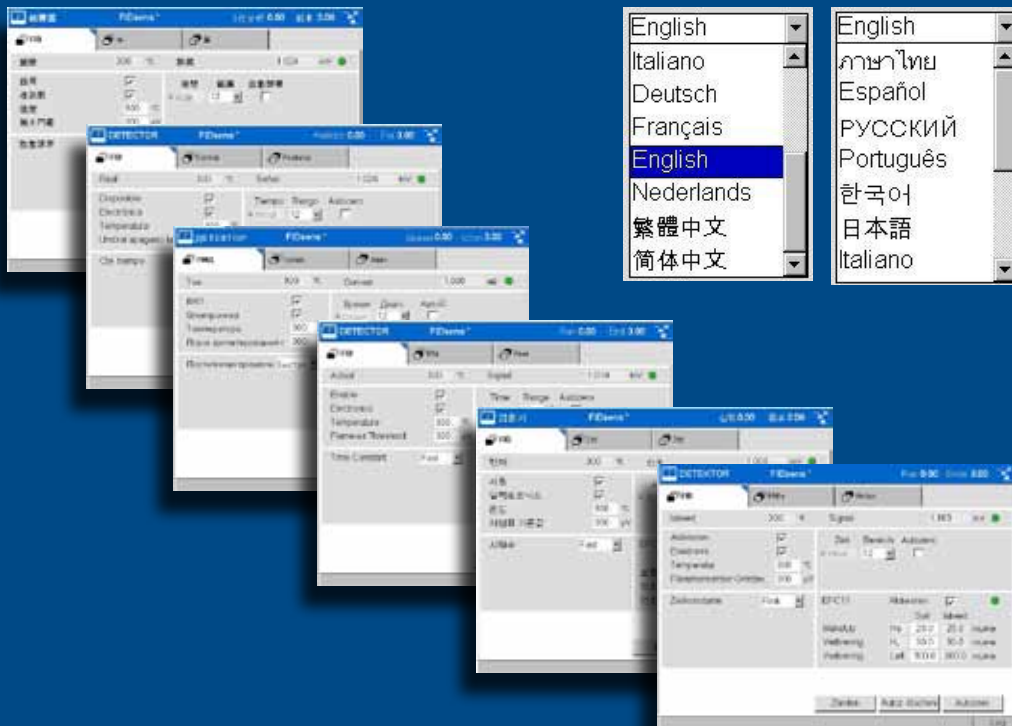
English
Italiano
Deutsch
Français
English
Nederlands
繁體中文
简体中文

English
ภาษาไทย
Español
РУССКИЙ
Português
한국어
日本語
Italiano

DETECTOR
FIDsens
DETECTOR
FIDsens
DETECTOR
FIDsens
Actual
Signal
Enable
Electronics
Temperature
Flameout Threshold
Time Constant
DETEKTOR
FIDsens
Istwert
Signal
Aktivieren
Elektronik
Temperatur
Flammenausfall-Grenze
Zeitkonstante
Zeit
Bereich
Autozero
EPC11
Aktivieren
Soll
Istwert
Zünden
Autoz. löschen
Autozero